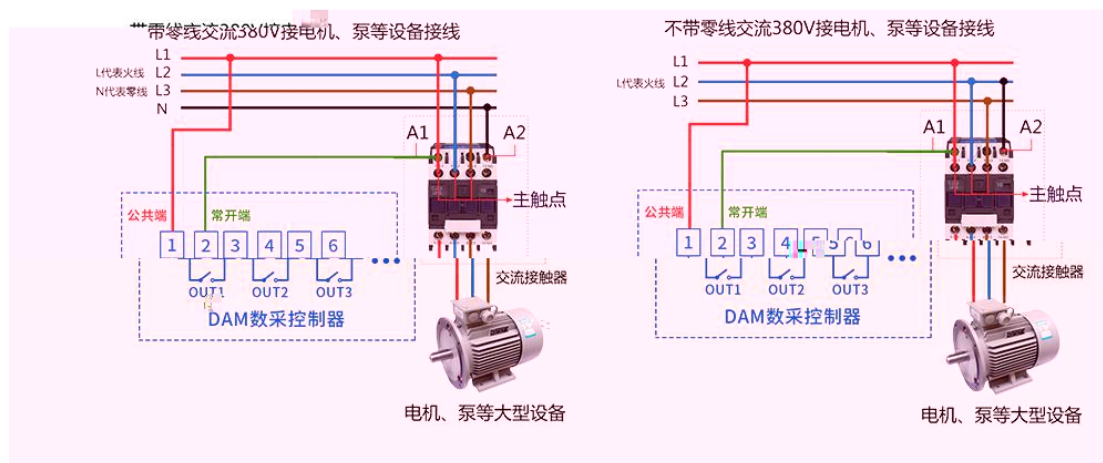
带零线交流380V接电机、泵等设备接线

L1
L2
L3
N
L代表火线
N代表零线
A1
A2
主触点
公共端
常开端
1 2 3 4 5 6
OUT1 OUT2 OUT3
DAM数采控制器
交流接触器
电机、泵等大型设备

不带零线交流380V接电机、泵等设备接线

L1
L2
L3
L代表火线
A1
A2
主触点
公共端
常开端
1 2 3 4 5 6
OUT1 OUT2 OUT3
DAM数采控制器
交流接触器
电机、泵等大型设备